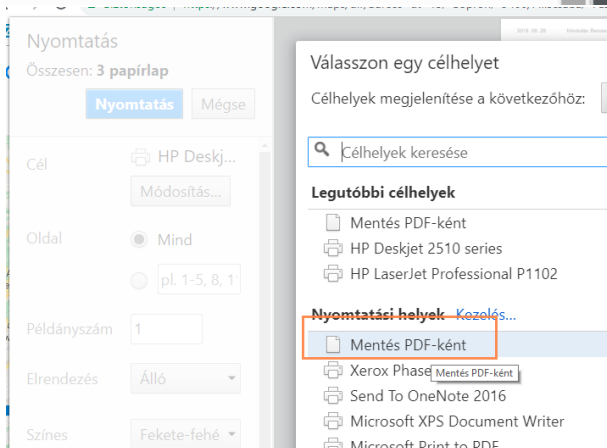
Nyomtatás
Összesen: 3 papírlap
Nyomtatás Mégse

Cél HP Deskj...
Módosítás...

Oldal Mind
pl. 1-5, 8, 1

Példányszám 1

Elrendezés Álló

Színes Fekete-fehé

Válasszon egy célhelyet
Célhelyek megjelenítése a következőhöz:

Célhelyek keresése

Legutóbbi célhelyek
Mentés PDF-ként
HP Deskjet 2510 series
HP LaserJet Professional P1102

Nyomtatási helyek Kezelés...
Mentés PDF-ként
Xerox Phase Mentés PDF-ként
Send To OneNote 2016
Microsoft XPS Document Writer
Microsoft Print to PDF